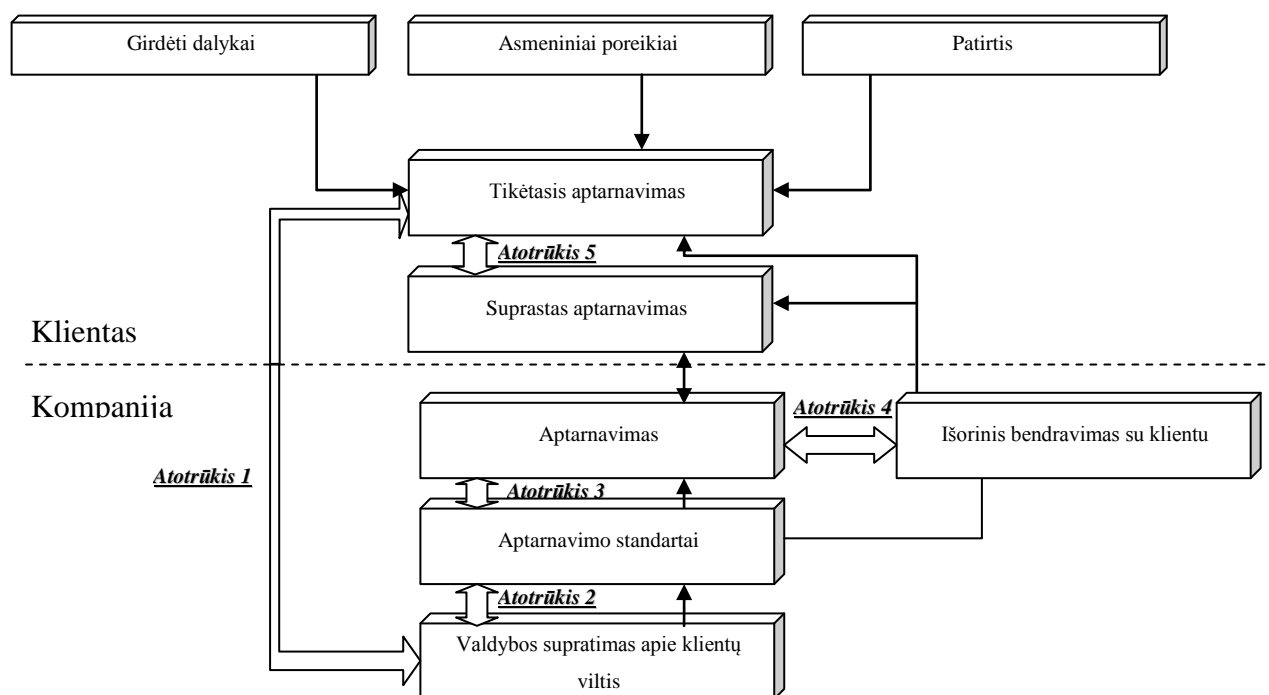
Girdėti dalykai

Asmeniniai poreikiai

Patirtis

Tikėtasis aptarnavimas

Atotrūkis 5

Suprastas aptarnavimas

Klientas

Kompanija

Aptarnavimas

Atotrūkis 4

Išorinis bendravimas su klientu

Atotrūkis 1

Atotrūkis 3

Aptarnavimo standartai

Atotrūkis 2

Valdybos supratimas apie klientų viltis